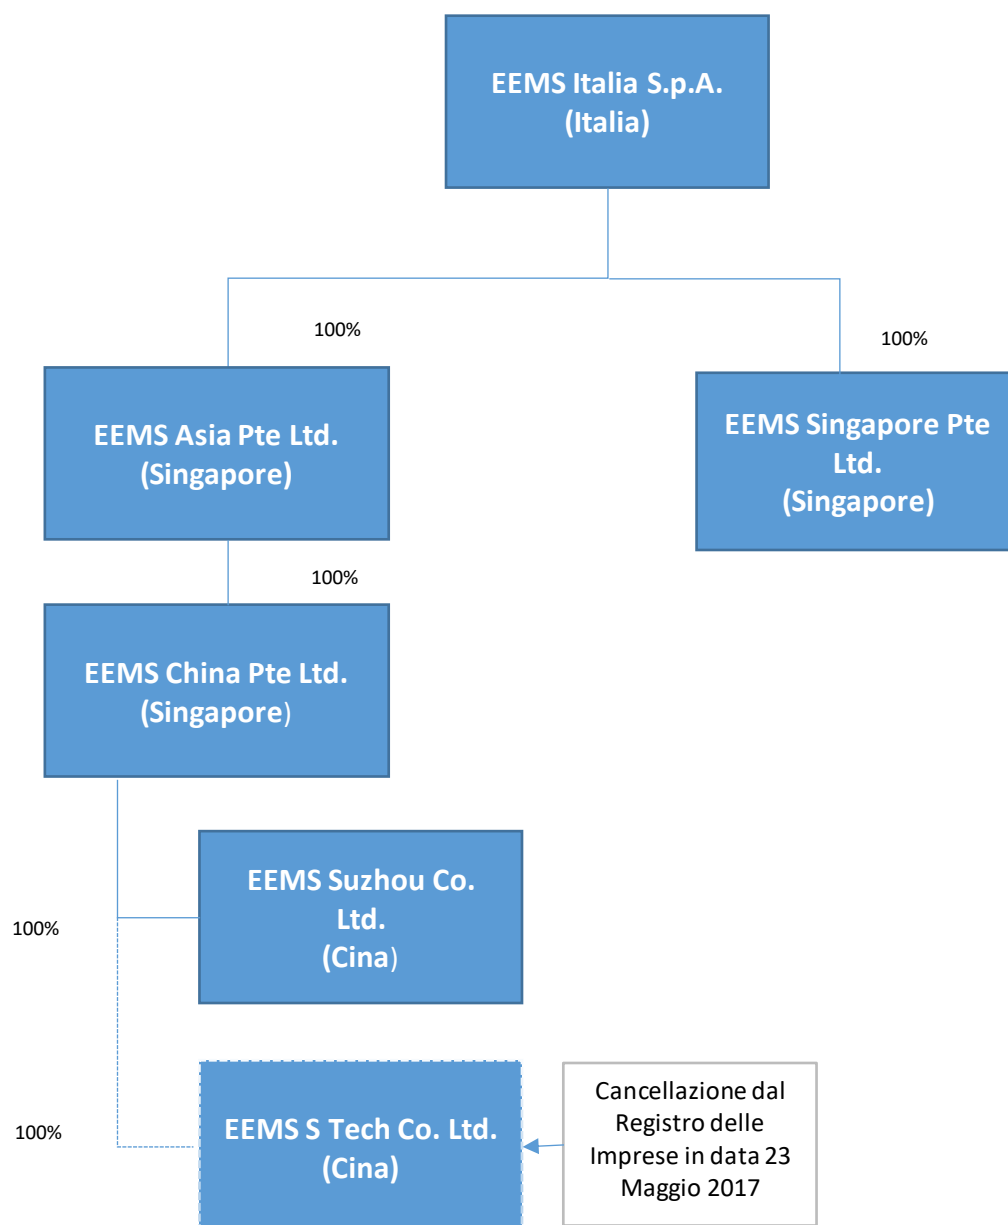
EEMS Italia S.p.A.
(Italia)

100%

EEMS Asia Pte Ltd.
(Singapore)

100%

EEMS Singapore Pte Ltd.
(Singapore)

100%

EEMS China Pte Ltd.
(Singapore)

100%

EEMS Suzhou Co. Ltd.
(Cina)

100%

EEMS S Tech Co. Ltd.
(Cina)

Cancellazione dal Registro delle Imprese in data 23 Maggio 2017